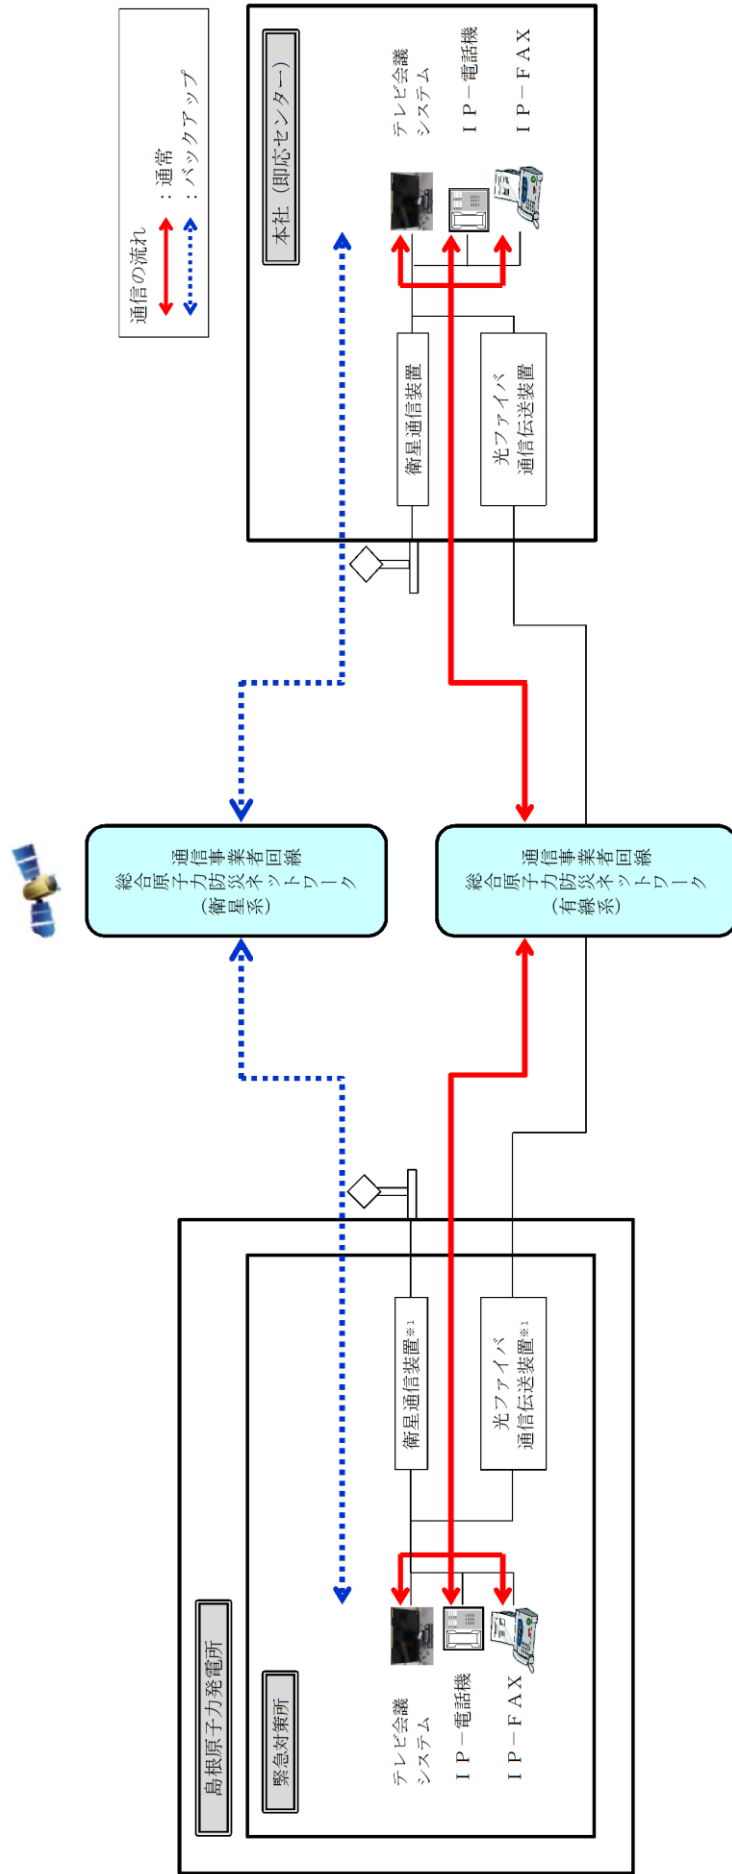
通信の流れ
：通常
：バックアップ

本社（即応センター）
テレビ会議システム
ＩＰ－電話機
ＩＰ－ＦＡＸ
衛星通信装置
光ファイバ通信伝送装置

通信事業者回線
総合原子力防災ネットワーク
（衛星系）

通信事業者回線
総合原子力防災ネットワーク
（有線系）

島根原子力発電所
緊急対策所
衛星通信装置※1
光ファイバ通信伝送装置※1
テレビ会議システム
ＩＰ－電話機
ＩＰ－ＦＡＸ